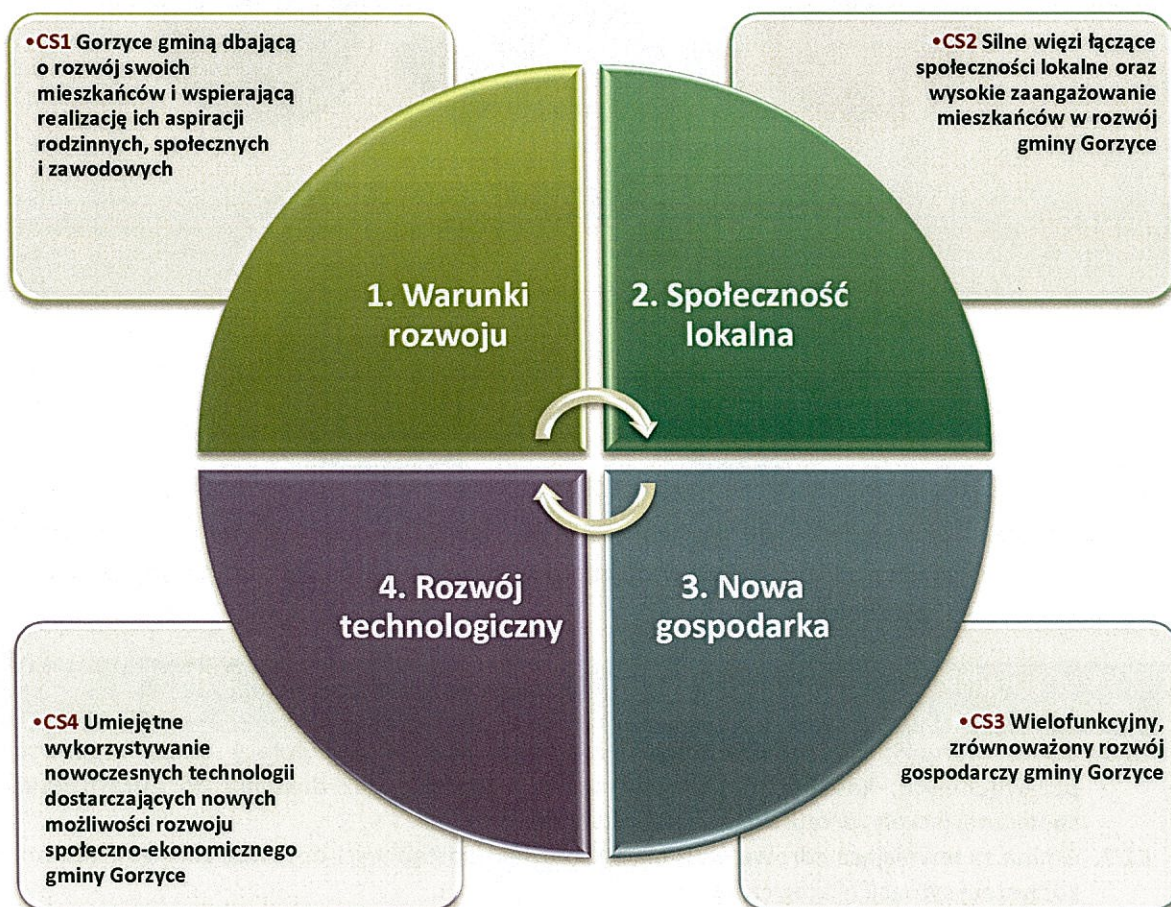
•CS1 Gorzyce gminą dbającą o rozwój swoich mieszkańców i wspierającą realizację ich aspiracji rodzinnych, społecznych i zawodowych

•CS2 Silne więzi łączące społeczności lokalne oraz wysokie zaangażowanie mieszkańców w rozwój gminy Gorzyce

1. Warunki rozwoju

2. Społeczność lokalna

4. Rozwój technologiczny

3. Nowa gospodarka

•CS4 Umiejętne wykorzystywanie nowoczesnych technologii dostarczających nowych możliwości rozwoju społeczno-ekonomicznego gminy Gorzyce

•CS3 Wielofunkcyjny, zrównoważony rozwój gospodarczy gminy Gorzyce